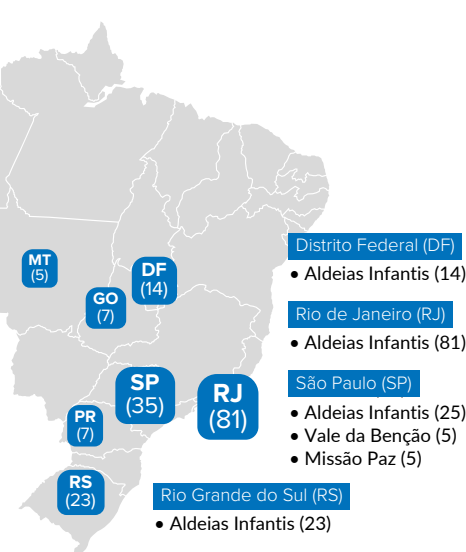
MT
(5)

DF
(14)

GO
(7)

SP
(35)

RJ
(81)

PR
(7)

RS
(23)

Distrito Federal (DF)
• Aldeias Infantis (14)

Rio de Janeiro (RJ)
• Aldeias Infantis (81)

São Paulo (SP)
• Aldeias Infantis (25)
• Vale da Benção (5)
• Missão Paz (5)

Rio Grande do Sul (RS)
• Aldeias Infantis (23)